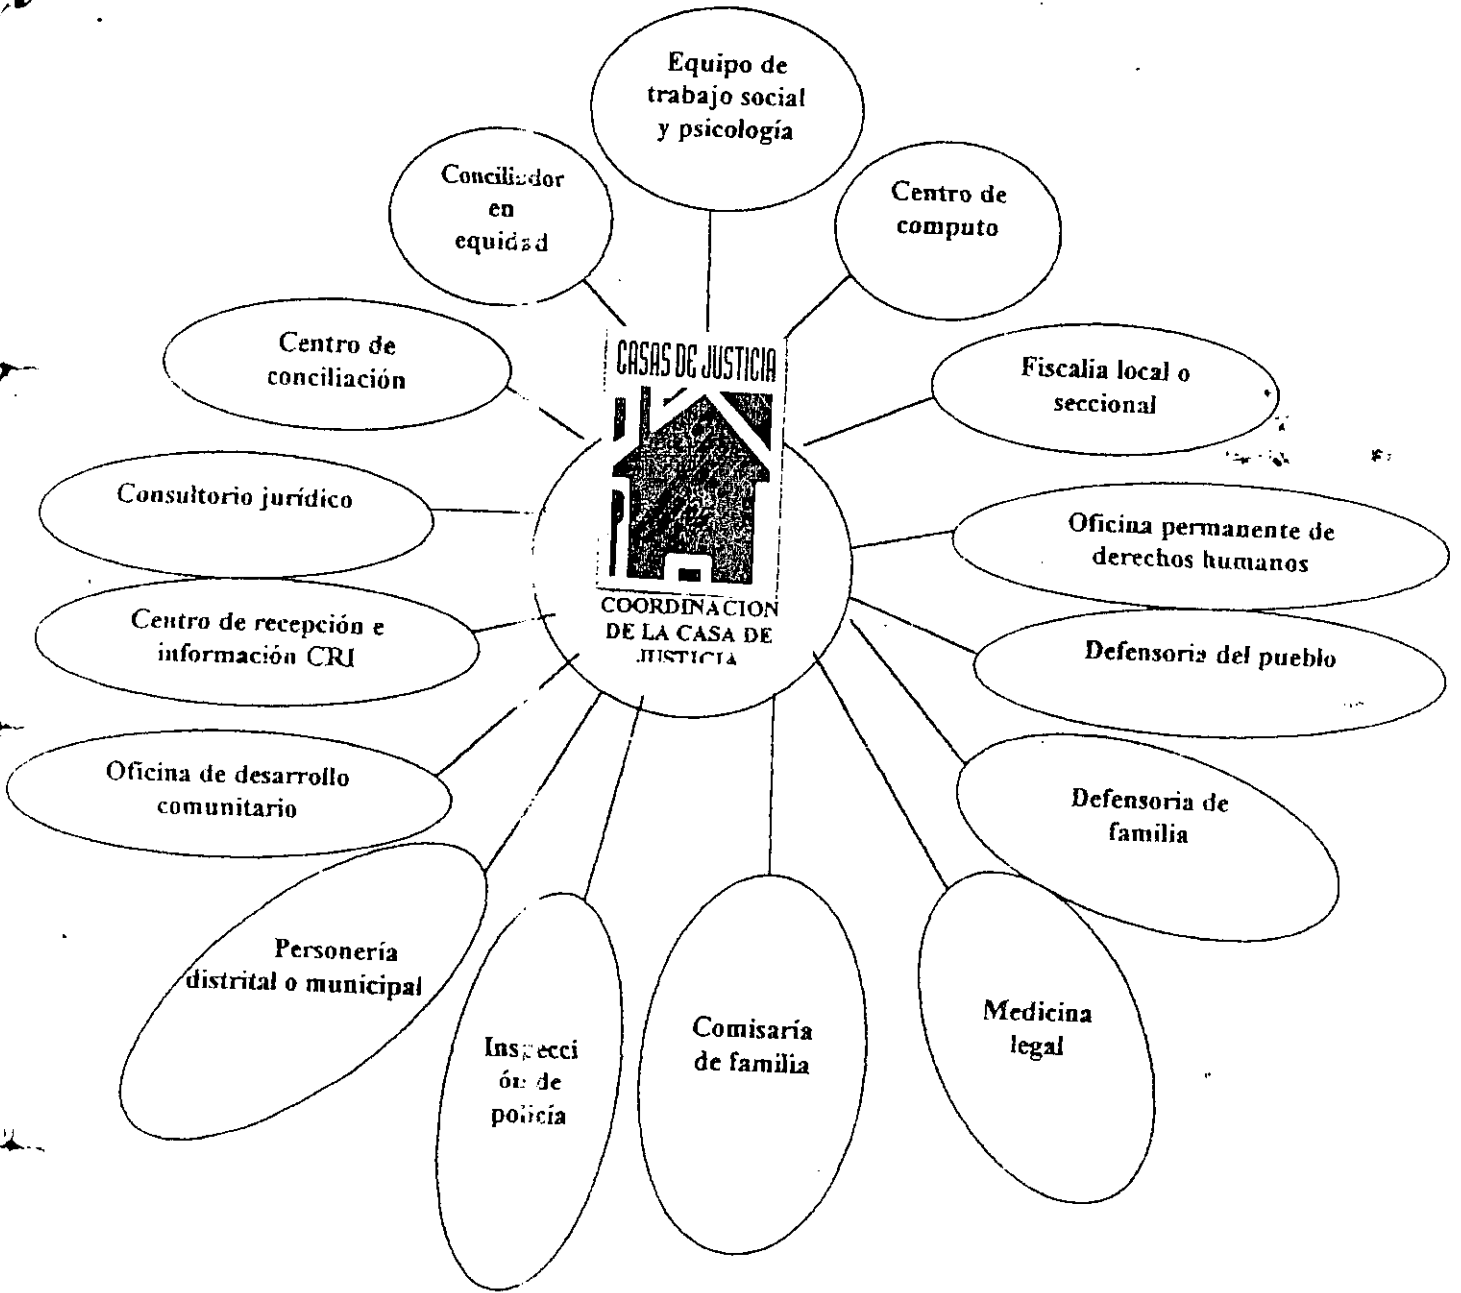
Equipo de trabajo social y psicología

Conciliador en equidad

Centro de computo

CASAS DE JUSTICIA

COORDINACION DE LA CASA DE JUSTICIA

Centro de conciliación

Fiscalia local o seccional

Consultorio jurídico

Oficina permanente de derechos humanos

Centro de recepción e información CRI

Defensoria del pueblo

Oficina de desarrollo comunitario

Defensoria de familia

Personería distrital o municipal

Inspecci ón de policía

Comisaría de familia

Medicina legal